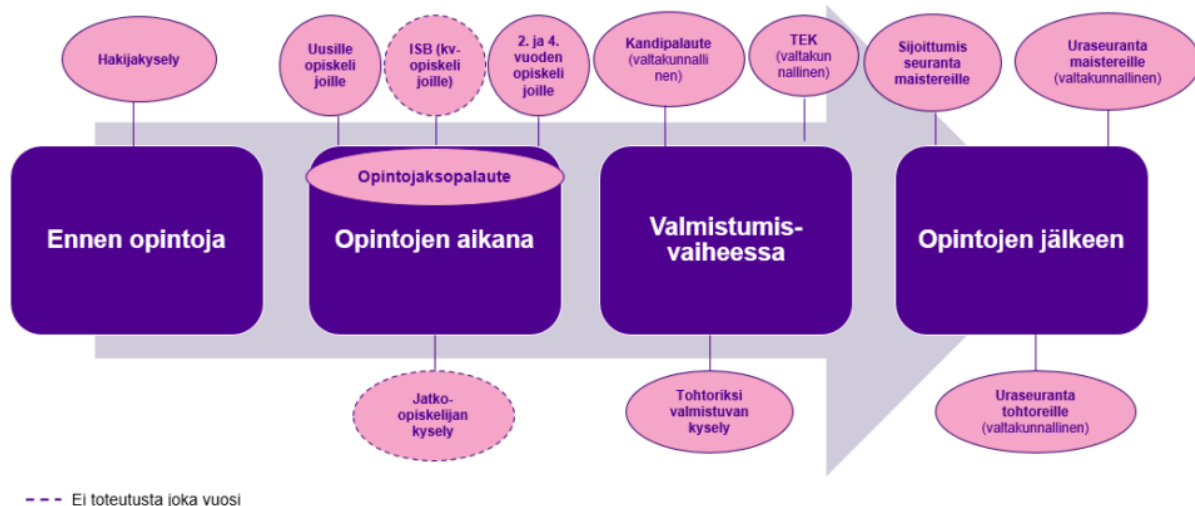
Hakijakysely

Uusille opiskelijoille

ISB (kv-opiskelijoille)

2. ja 4. vuoden opiskelijoille

Kandipalaute (valtakunnallinen)

TEK (valtakunnallinen)

Sijoittumisseuranta maistereille

Uraseuranta maistereille (valtakunnallinen)

Ennen opintoja

Opintojaksopalaute

Opintojen aikana

Valmistumisvaiheessa

Opintojen jälkeen

Jatko-opiskelijan kysely

Tohtoriksi valmistuvan kysely

Uraseuranta tohtoreille (valtakunnallinen)

Ei toteutusta joka vuosi